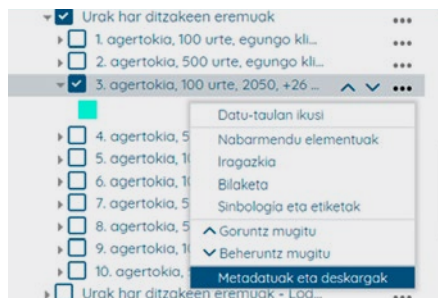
Urak har ditzakeen eremuak •••
1. agertokia, 100 urte, egungo kli... •••
2. agertokia, 500 urte, egungo kli... •••
3. agertokia, 100 urte, 2050, +26 ... •••
4. agertokia, 5
5. agertokia, 1(
6. agertokia, 1(
7. agertokia, 5
8. agertokia, 5
9. agertokia, 1(
10. agertokia, 1
Urak har ditzakeen eremuak - Lod...

Datu-taulan ikusi
Nabarmendu elementuak
Iragazkia
Bilaketa
Sinbologia eta etiketak
Goruntz mugitu
Beheruntz mugitu
Metadatuak eta deskargak